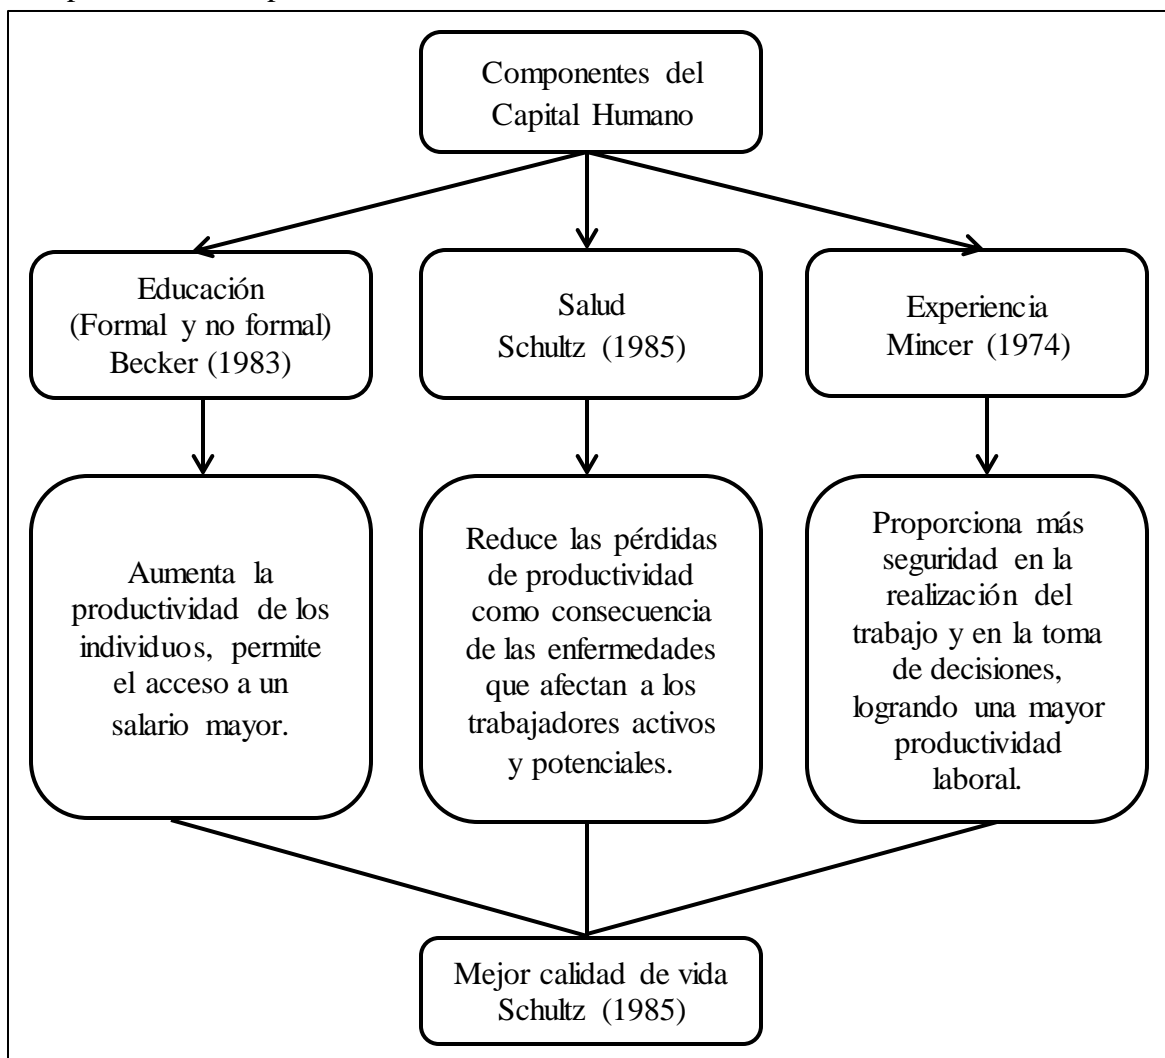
Componentes del Capital Humano

Educación (Formal y no formal) Becker (1983)

Salud Schultz (1985)

Experiencia Mincer (1974)

Aumenta la productividad de los individuos, permite el acceso a un salario mayor.

Reduce las pérdidas de productividad como consecuencia de las enfermedades que afectan a los trabajadores activos y potenciales.

Proporciona más seguridad en la realización del trabajo y en la toma de decisiones, logrando una mayor productividad laboral.

Mejor calidad de vida Schultz (1985)